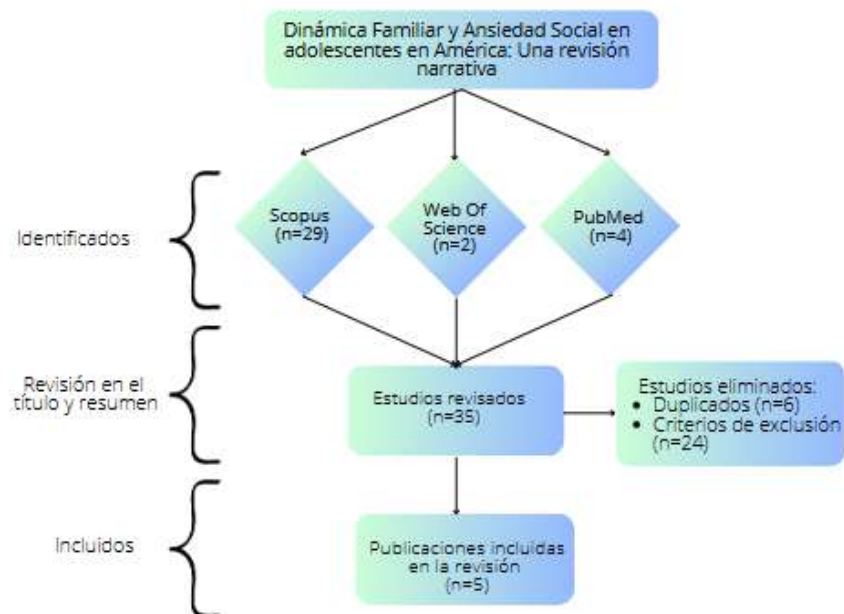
Dinámica Familiar y Ansiedad Social en adolescentes en América: Una revisión narrativa

Identificados

Scopus (n=29)

Web Of Science (n=2)

PubMed (n=4)

Revisión en el título y resumen

Estudios revisados (n=35)

Estudios eliminados:
- Duplicados (n=6)
- Criterios de exclusión (n=24)

Incluidos

Publicaciones incluidas en la revisión (n=5)